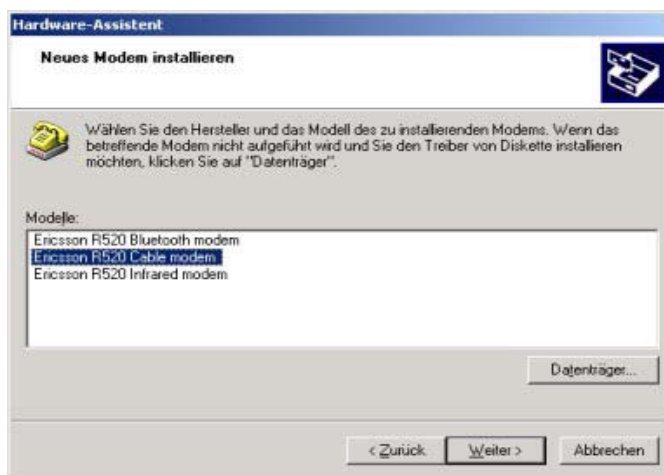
Hardware-Assistent

Neues Modem installieren

Wählen Sie den Hersteller und das Modell des zu installierenden Modems. Wenn das betreffende Modem nicht aufgeführt wird und Sie den Treiber von Diskette installieren möchten, klicken Sie auf "Datenträger".

Modelle:

Ericsson R520 Bluetooth modem
Ericsson R520 Cable modem
Ericsson R520 Infrared modem

Datenträger...

< Zurück
Weiter >
Abbrechen